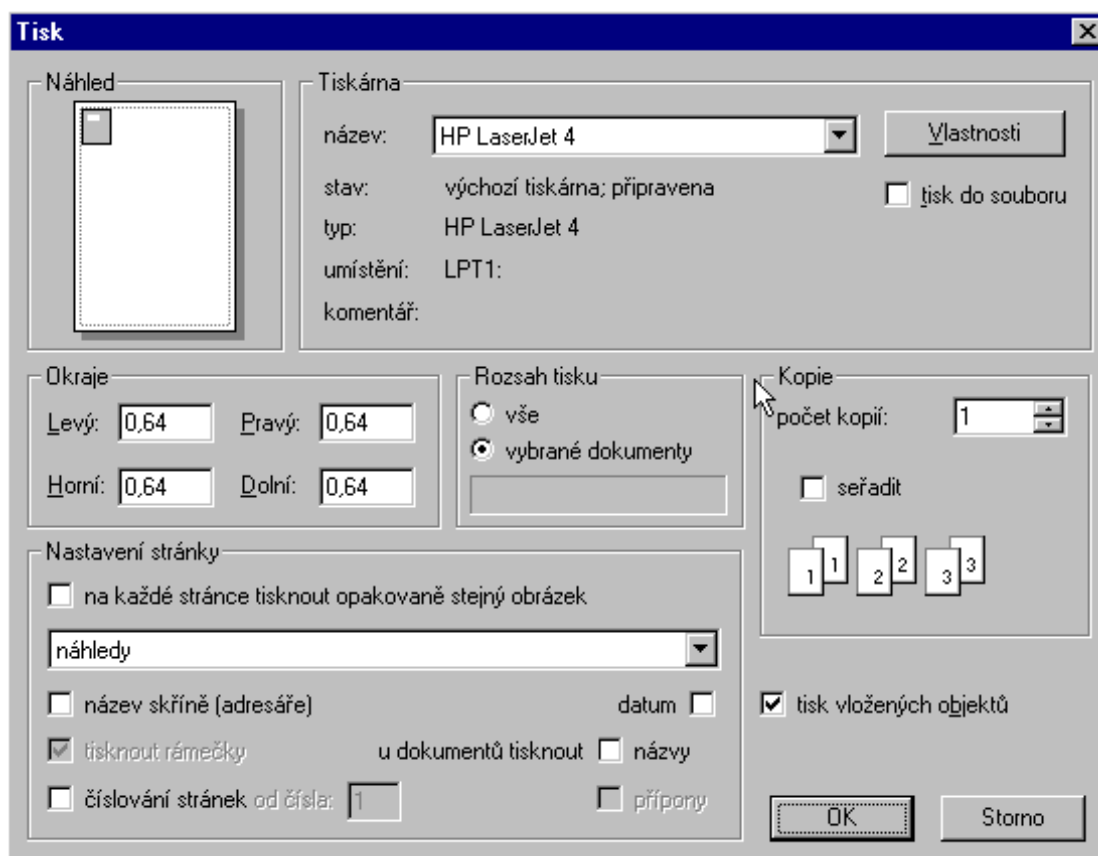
Tisk

Náhled

Tiskárna

název: HP LaserJet 4

Vlastnosti

stav: výchozí tiskárna; připravena

tisk do souboru

typ: HP LaserJet 4

umístění: LPT1:

komentář:

Okraje

Levý: 0,64 Pravý: 0,64

Horní: 0,64 Dolní: 0,64

Rozsah tisku

vše

vybrané dokumenty

Kopie

počet kopií: 1

seřadit

1 1 2 2 3 3

Nastavení stránky

na každé stránce tisknout opakovaně stejný obrázek

náhledy

název skříně (adresáře)

datum

tisk vložených objektů

tisknout rámečky

u dokumentů tisknout názvy

číslování stránek od čísla: 1

přípony

OK

Storno